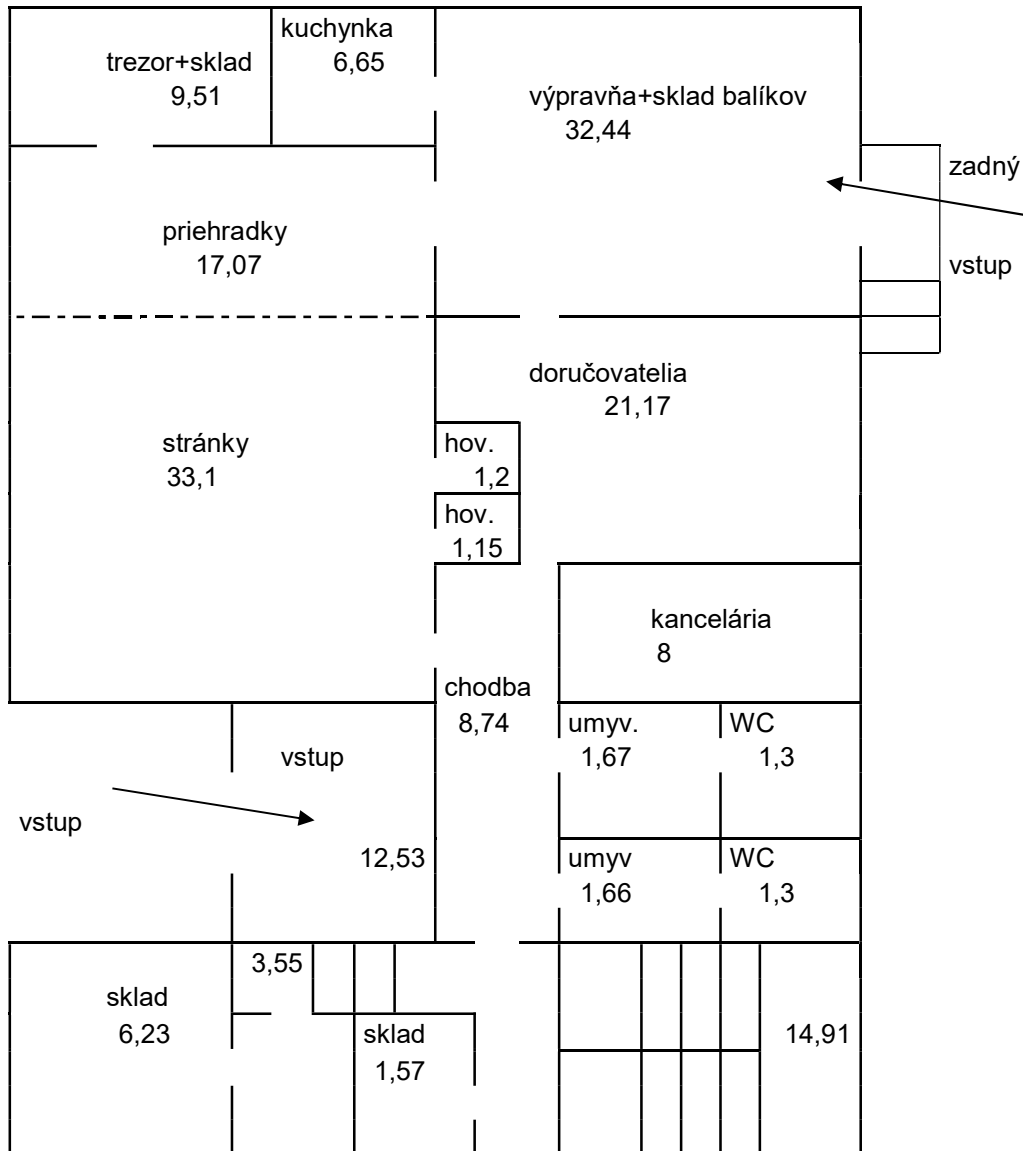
trezor+sklad
9,51

kuchynka
6,65

výpravňa+sklad balíkov
32,44

zadný

vstup

priehradky
17,07

doručovatelia
21,17

stránky
33,1

hov.
1,2

hov.
1,15

kancelária
8

chodba
8,74

umyv.
1,67

WC
1,3

vstup

vstup

12,53

umyv
1,66

WC
1,3

3,55

sklad
6,23

sklad
1,57

14,91